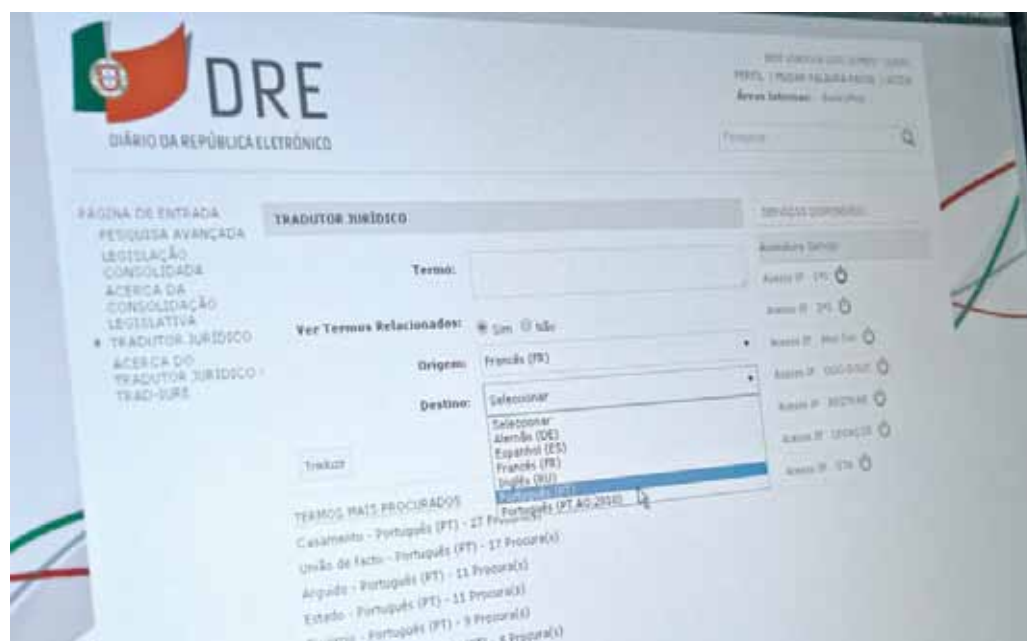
DRE
DIÁRIO DA REPÚBLICA ELETRÓNICO

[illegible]
PERFIL | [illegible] | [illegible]
Áreas Internas: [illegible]

Pesquisar

PÁGINA DE ENTRADA
PESQUISA AVANÇADA
LEGISLAÇÃO CONSOLIDADA
ACERCA DA CONSOLIDAÇÃO LEGISLATIVA
• TRADUTOR JURÍDICO
ACERCA DO TRADUTOR JURÍDICO - TRAD-JURE

TRADUTOR JURÍDICO

Termo:

Ver Termos Relacionados: Sim Não

Origem: Francês (FR)

Destino: Selecionar

Selecionar
Alemão (DE)
Espanhol (ES)
Francês (FR)
Inglês (EN)
Português (PT)
Português (PT AO 2010)

Traduzir

TERMOS MAIS PROCURADOS
Casamento - Português (PT) - 17 Procura(s)
União de facto - Português (PT) - 17 Procura(s)
Arguido - Português (PT) - 11 Procura(s)
Estado - Português (PT) - 11 Procura(s)
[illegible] - Português (PT) - 9 Procura(s)
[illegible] - 8 Procura(s)

SERVIÇOS DISPONÍVEIS
Assinatura Serviço
Acesso IP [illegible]
Acesso IP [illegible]
Acesso IP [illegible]
Acesso IP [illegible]
Acesso IP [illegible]
Acesso IP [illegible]
Acesso IP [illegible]